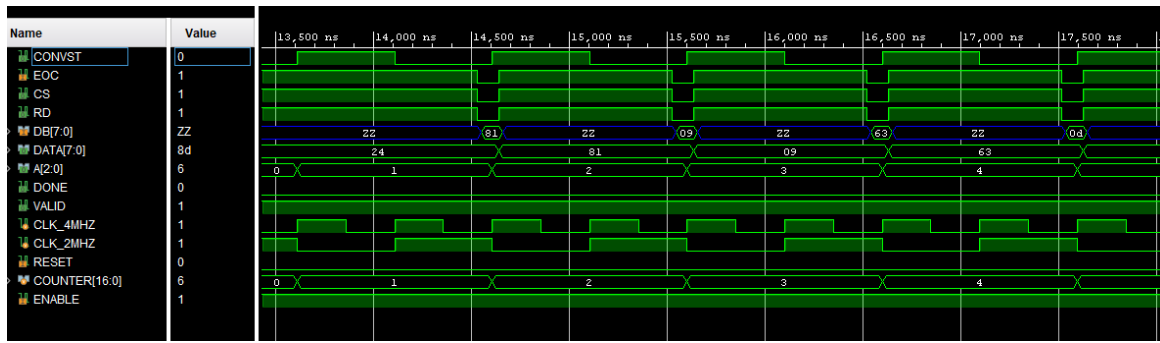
| Name | Value |
|---|---|
| CONVST | 0 |
| EOC | 1 |
| CS | 1 |
| RD | 1 |
| DB[7:0] | ZZ |
| DATA[7:0] | 8d |
| A[2:0] | 6 |
| DONE | 0 |
| VALID | 1 |
| CLK_4MHZ | 1 |
| CLK_2MHZ | 1 |
| RESET | 0 |
| COUNTER[16:0] | 6 |
| ENABLE | 1 |

13,500 ns 14,000 ns 14,500 ns 15,000 ns 15,500 ns 16,000 ns 16,500 ns 17,000 ns 17,500 ns

ZZ 81 ZZ 09 ZZ 63 ZZ 0d

24 81 09 63

0 1 2 3 4

0 1 2 3 4